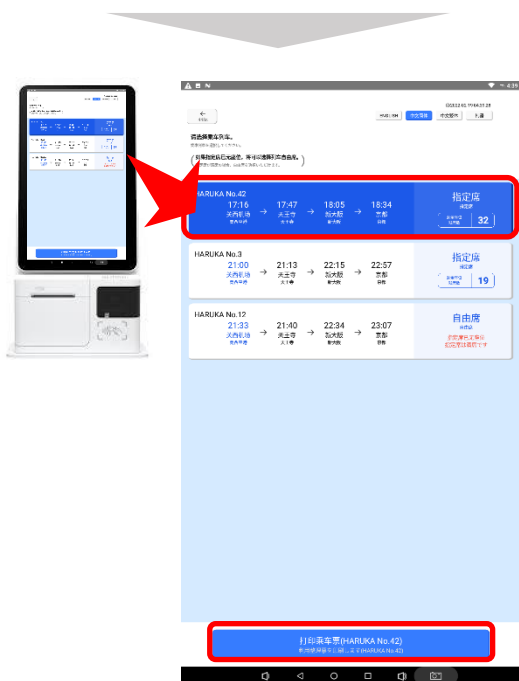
4:39

English 日本語 中文简体 한국어

请选择乘车列车。

(只显示现在可以预订的列车。)

HARUKA No.42
17:16 关西机场 → 17:47 天王寺 → 18:05 新大阪 → 18:34 京都
指定席
32

HARUKA No.3
21:00 关西机场 → 21:13 天王寺 → 22:15 新大阪 → 22:57 京都
指定席
19

HARUKA No.12
21:33 关西机场 → 21:40 天王寺 → 22:34 新大阪 → 23:07 京都
自由席

打印乘车票(HARUKA No.42)
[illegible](HARUKA No.42)